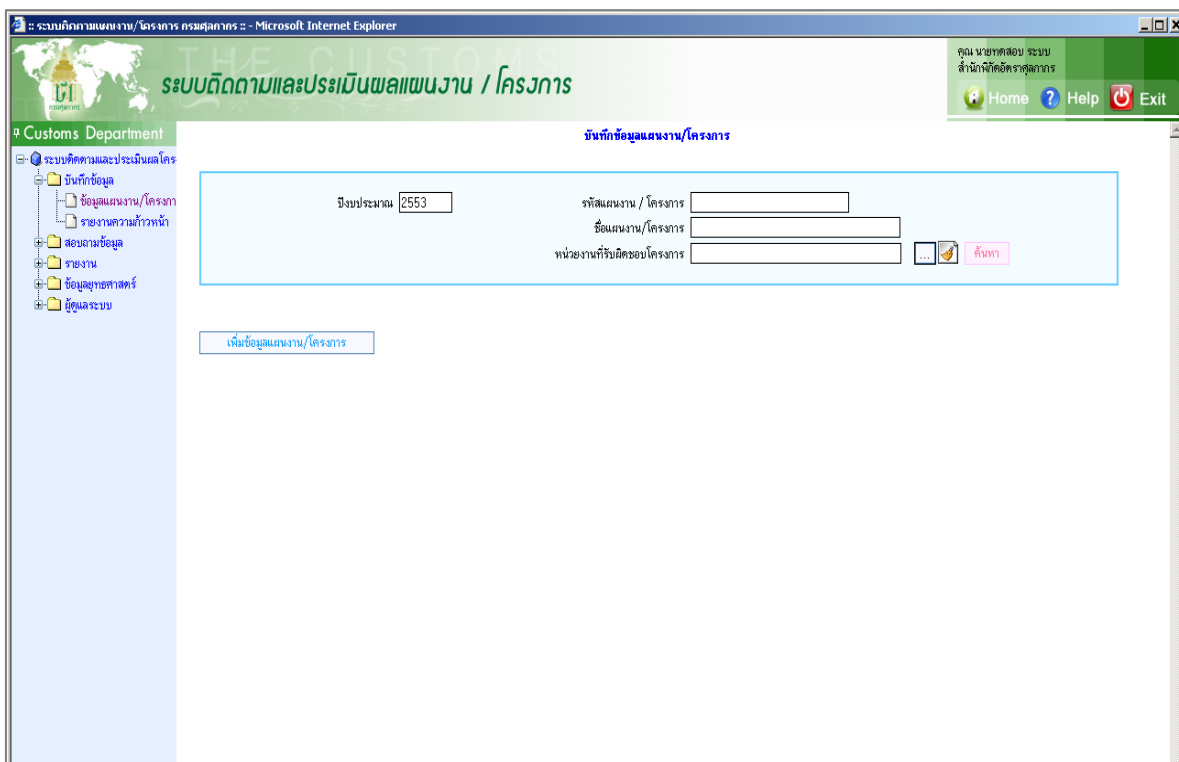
:: ระบบติดตามแผนงาน/โครงการ กรมศุลกากร :: - Microsoft Internet Explorer

THE CUSTOMS

ระบบติดตามและประเมินผลแผนงาน / โครงการ

คุณ นายทดสอบ ระบบ
สำนักพิกัดอัตราศุลกากร

Home Help Exit

Customs Department

ระบบติดตามและประเมินผลโคร
บันทึกข้อมูล
ข้อมูลแผนงาน/โครงกา
รายงานความก้าวหน้า
สอบถามข้อมูล
รายงาน
ข้อมูลยุทธศาสตร์
ผู้ดูแลระบบ

บันทึกข้อมูลแผนงาน/โครงการ

ปีงบประมาณ 2553
รหัสแผนงาน / โครงการ
ชื่อแผนงาน/โครงการ
หน่วยงานที่รับผิดชอบโครงการ
...
ค้นหา

เพิ่มข้อมูลแผนงาน/โครงการ